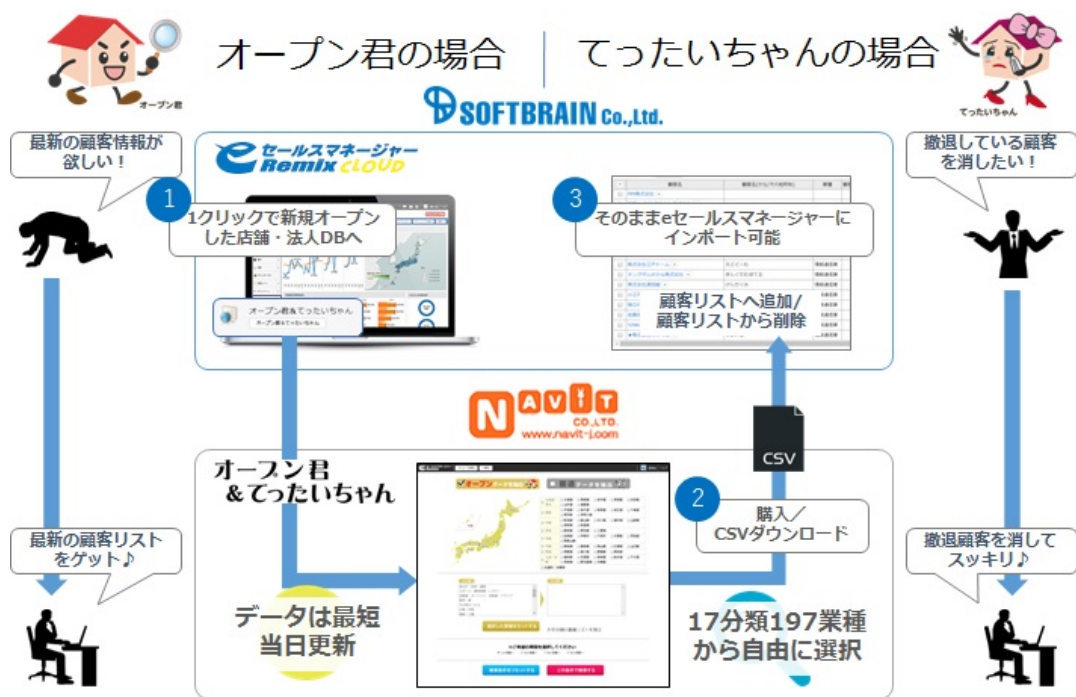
オープン君

オープン君の場合 | てったいちゃんの場合

てったいちゃん

SOFTBRAIN Co.,Ltd.

最新の顧客情報が欲しい！

eセールスマネージャー Remix CLOUD

1 1クリックで新規オープンした店舗・法人DBへ

オープン君&てったいちゃん

3 そのままeセールスマネージャーにインポート可能

顧客リストへ追加/顧客リストから削除

撤退している顧客を消したい！

NAVIT CO.,LTD. www.navit-j.com

CSV

オープン君&てったいちゃん

2 購入／CSVダウンロード

最新の顧客リストをゲット♪

撤退顧客を消してスッキリ♪

データは最短当日更新

17分類197業種から自由に選択